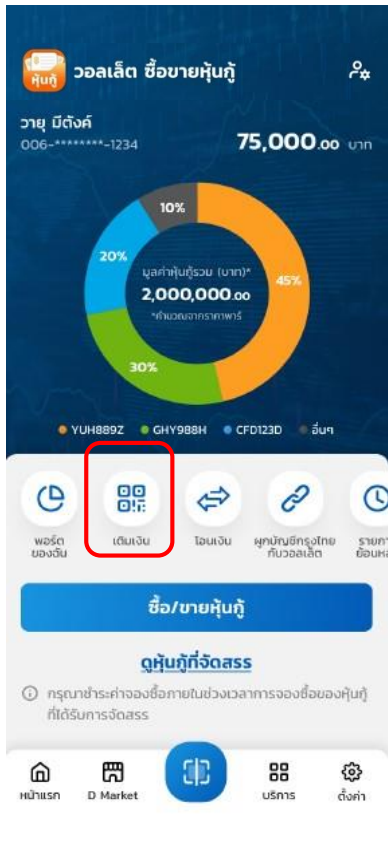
หุ้นกู้ วอลเล็ต ซื้อขายหุ้นกู้

วายุ มีตังค์
006-********-1234

75,000.00 บาท

10%
20%
มูลค่าหุ้นกู้รวม (บาท)*
2,000,000.00
*คำนวณจากราคาพาร์
45%
30%

YUH889Z GHY988H CFD123D อื่นๆ

พอร์ต ของฉัน
เติมเงิน
โอนเงิน
ผูกบัญชีกรุงไทย กับวอลเล็ต
รายการ ย้อนหลัง

ซื้อ/ขายหุ้นกู้

ดูหุ้นกู้ที่จัดสรร

กรุณาชำระค่าจองซื้อภายในช่วงเวลาการจองซื้อของหุ้นกู้ที่ได้รับการจัดสรร

หน้าแรก
D Market
บริการ
ตั้งค่า